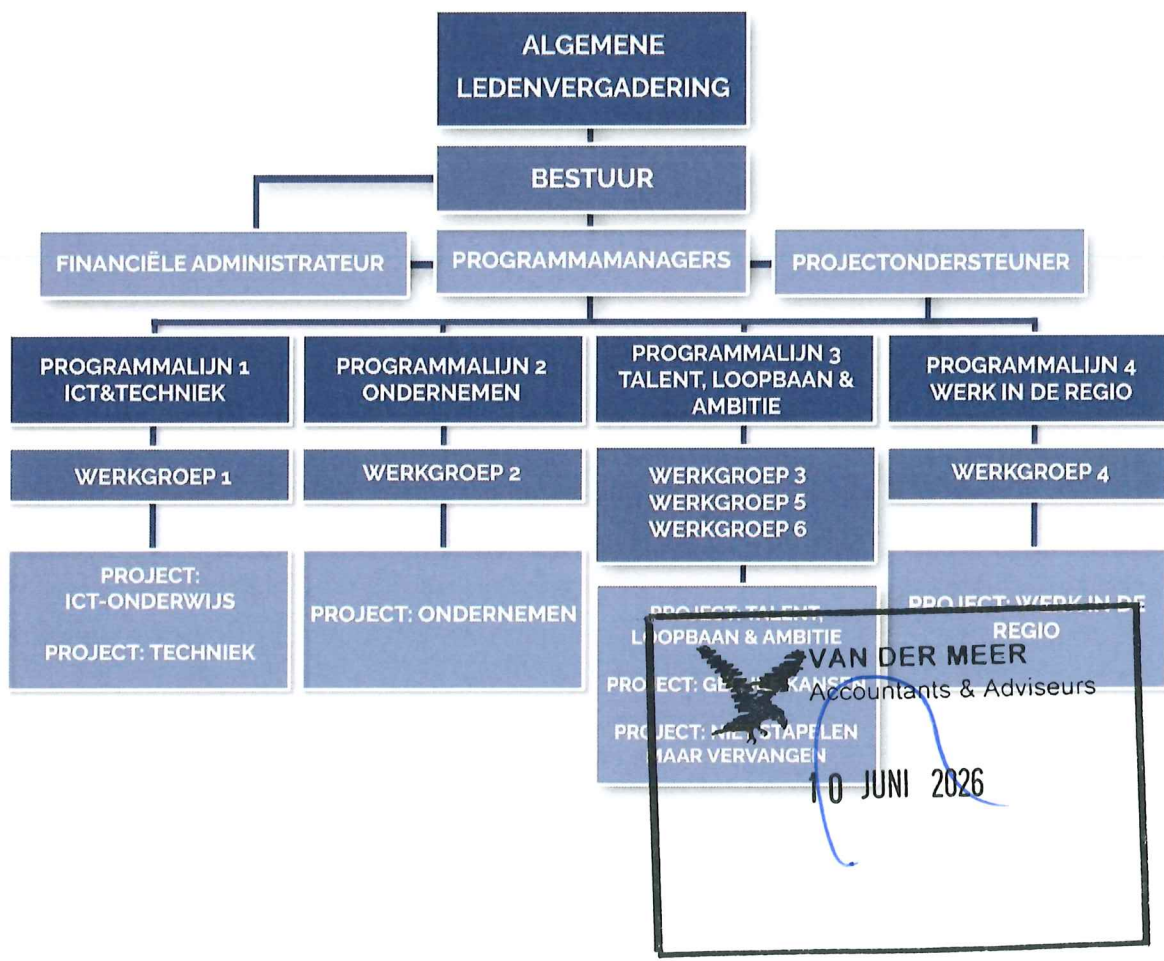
ALGEMENE LEDENVERGADERING

BESTUUR

FINANCIËLE ADMINISTRATEUR

PROGRAMMAMANAGERS

PROJECTONDERSTEUNER

PROGRAMMALIJN 1 ICT&TECHNIEK

PROGRAMMALIJN 2 ONDERNEMEN

PROGRAMMALIJN 3 TALENT, LOOPBAAN & AMBITIE

PROGRAMMALIJN 4 WERK IN DE REGIO

WERKGROEP 1

WERKGROEP 2

WERKGROEP 3
WERKGROEP 5
WERKGROEP 6

WERKGROEP 4

PROJECT: ICT-ONDERWIJS

PROJECT: TECHNIEK

PROJECT: ONDERNEMEN

PROJECT: TALENT, LOOPBAAN & AMBITIE

PROJECT: GE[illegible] KANSEN

PROJECT: NI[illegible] STAPELEN MAAR VERVANGEN

PROJECT: WERK IN DE REGIO

VAN DER MEER
Accountants & Adviseurs

10 JUNI 2026